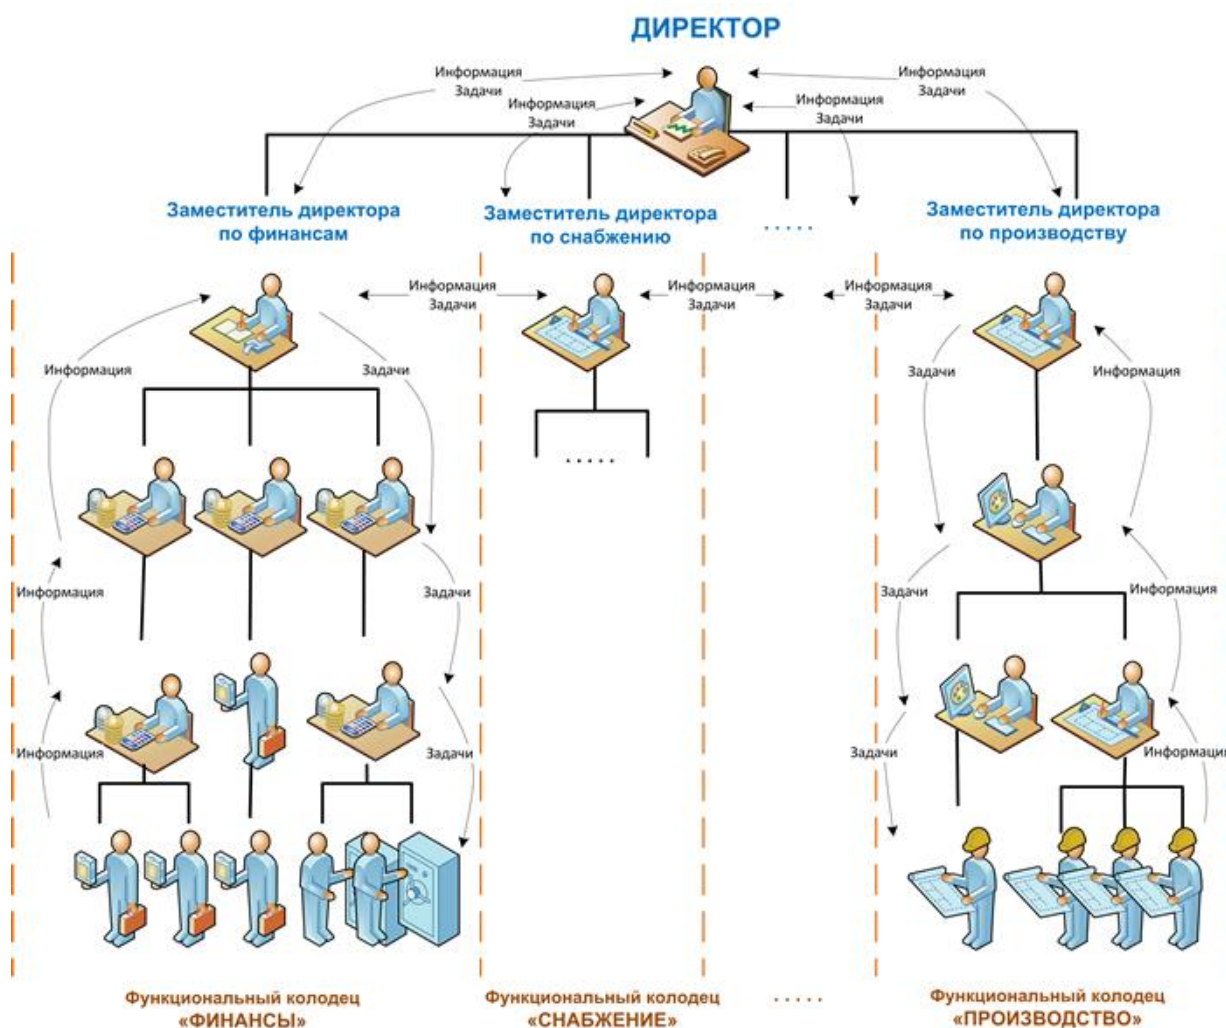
ДИРЕКТОР

Информация
Задачи
Информация
Задачи
Информация
Задачи
Информация
Задачи

Заместитель директора по финансам

Заместитель директора по снабжению

.....

Заместитель директора по производству

Информация
Задачи
Информация
Задачи
Информация
Задачи

Информация
Задачи
Информация
Задачи
Информация
Задачи

.....

Задачи
Информация
Задачи
Информация
Задачи
Информаци

Функциональный колодец «ФИНАНСЫ»

Функциональный колодец «СНАБЖЕНИЕ»

.....

Функциональный колодец «ПРОИЗВОДСТВО»